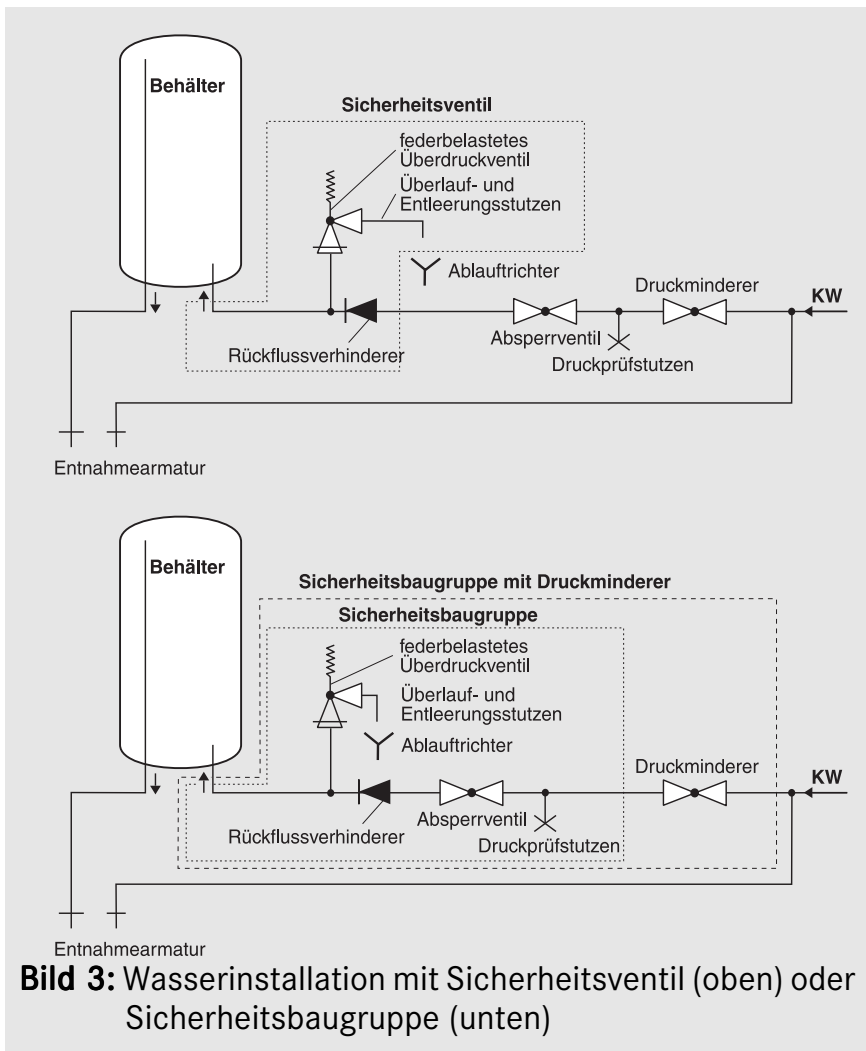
Behälter

Sicherheitsventil

federbelastetes Überdruckventil

Überlauf- und Entleerungsstutzen

Ablauftrichter

Druckminderer

KW

Absperrventil

Rückflussverhinderer

Druckprüfstutzen

Entnahmearmatur

Behälter

Sicherheitsbaugruppe mit Druckminderer

Sicherheitsbaugruppe

federbelastetes Überdruckventil

Überlauf- und Entleerungsstutzen

Ablauftrichter

Druckminderer

KW

Rückflussverhinderer

Absperrventil

Druckprüfstutzen

Entnahmearmatur

**Bild 3:** Wasserinstallation mit Sicherheitsventil (oben) oder Sicherheitsbaugruppe (unten)